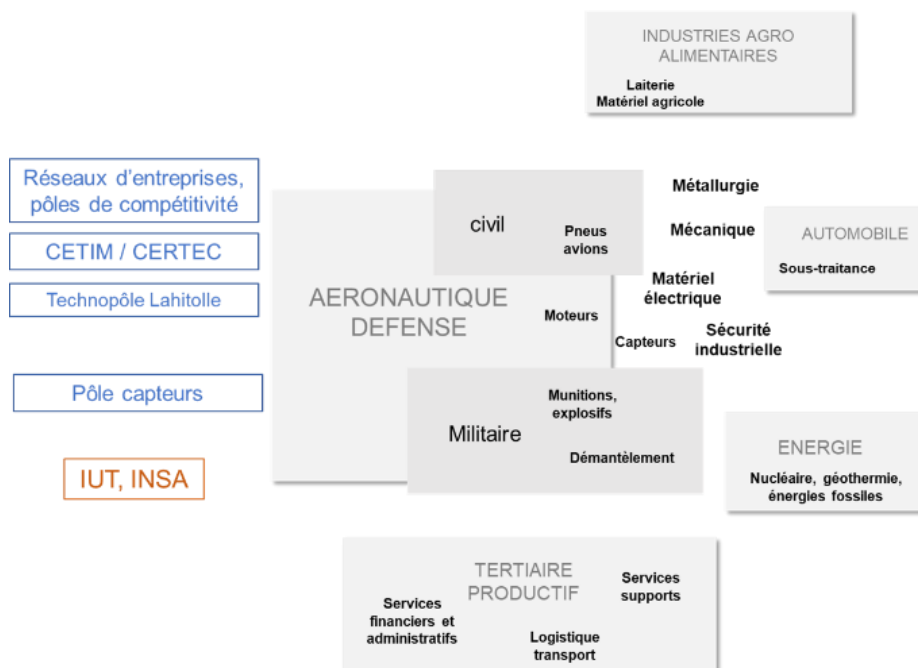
INDUSTRIES AGRO ALIMENTAIRES

Laiterie
Matériel agricole

Réseaux d'entreprises, pôles de compétitivité

CETIM / CERTEC

Technopôle Lahitolle

Pôle capteurs

IUT, INSA

AERONAUTIQUE DEFENSE

civil

Pneus avions

Moteurs

Capteurs

Militaire

Munitions, explosifs

Démantèlement

Métallurgie

Mécanique

Matériel électrique

Sécurité industrielle

AUTOMOBILE

Sous-traitance

ENERGIE

Nucléaire, géothermie, énergies fossiles

TERTIAIRE PRODUCTIF

Services financiers et administratifs

Services supports

Logistique transport